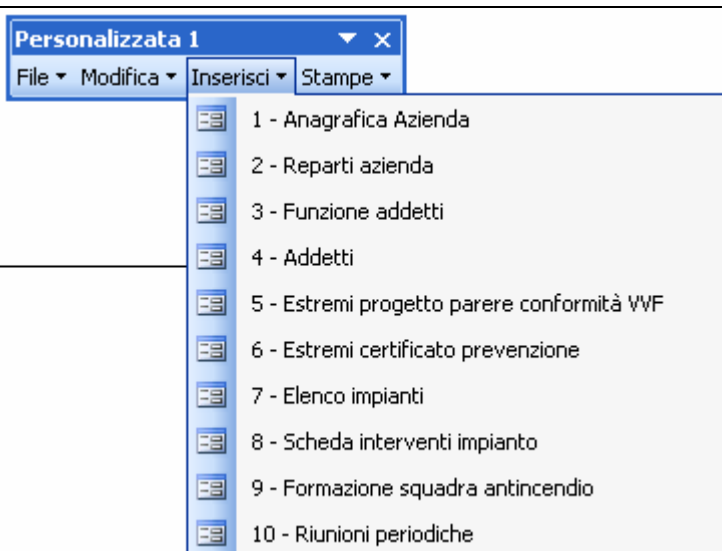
Personalizzata 1 ▾ ×

File ▾ Modifica ▾ Inserisci ▾ Stampe ▾

1 - Anagrafica Azienda
2 - Reparti azienda
3 - Funzione addetti
4 - Addetti
5 - Estremi progetto parere conformità VVF
6 - Estremi certificato prevenzione
7 - Elenco impianti
8 - Scheda interventi impianto
9 - Formazione squadra antincendio
10 - Riunioni periodiche